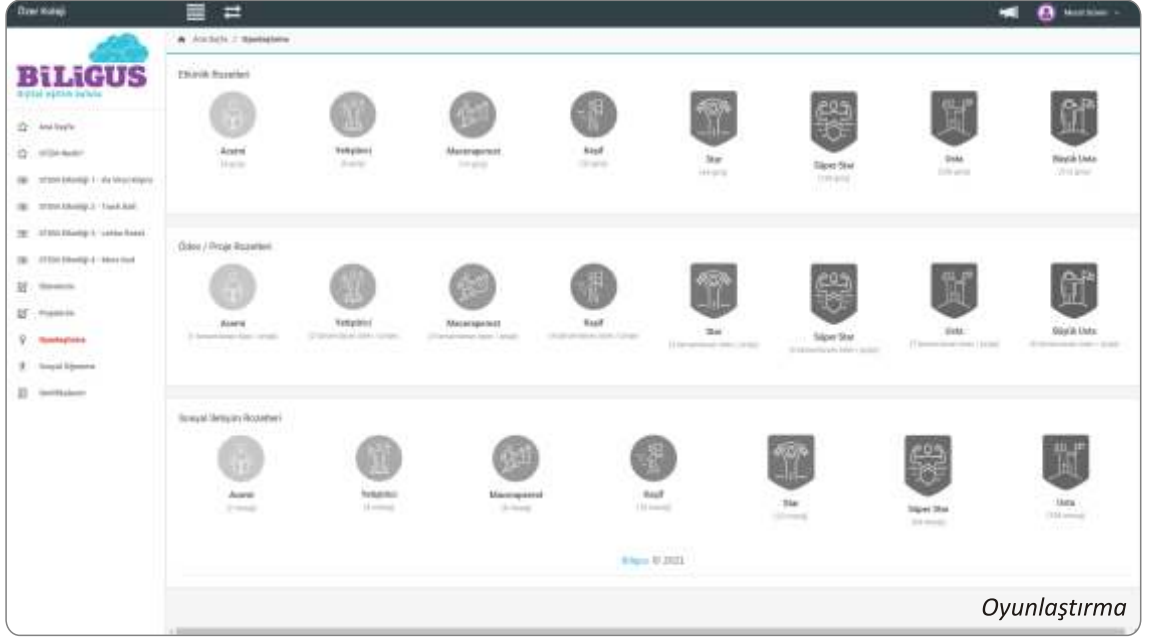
Özel Koleji

Mesut Sözen

BiLiGUS
dijital eğitim bulutu

Ana Sayfa
STEM Nedir?
STEM Etkinliği 1 - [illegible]
STEM Etkinliği 2 - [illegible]
STEM Etkinliği 3 - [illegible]
STEM Etkinliği 4 - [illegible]
Ödevlerim
Projelerim
Oyunlaştırma
Sosyal Öğrenme
Sertifikalarım

Ana Sayfa / Oyunlaştırma

Etkinlik Rozetleri

Acemi
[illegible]

Yetenekli
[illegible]

Maceraperest
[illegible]

Kaşif
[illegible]

Star
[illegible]

Süper Star
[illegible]

Usta
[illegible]

Büyük Usta
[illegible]

Ödev / Proje Rozetleri

Acemi
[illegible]

Yetenekli
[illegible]

Maceraperest
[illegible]

Kaşif
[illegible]

Star
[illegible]

Süper Star
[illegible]

Usta
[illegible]

Büyük Usta
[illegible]

Sosyal İletişim Rozetleri

Acemi
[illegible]

Yetenekli
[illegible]

Maceraperest
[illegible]

Kaşif
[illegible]

Star
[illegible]

Süper Star
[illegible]

Usta
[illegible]

Biligus © 2021

Oyunlaştırma